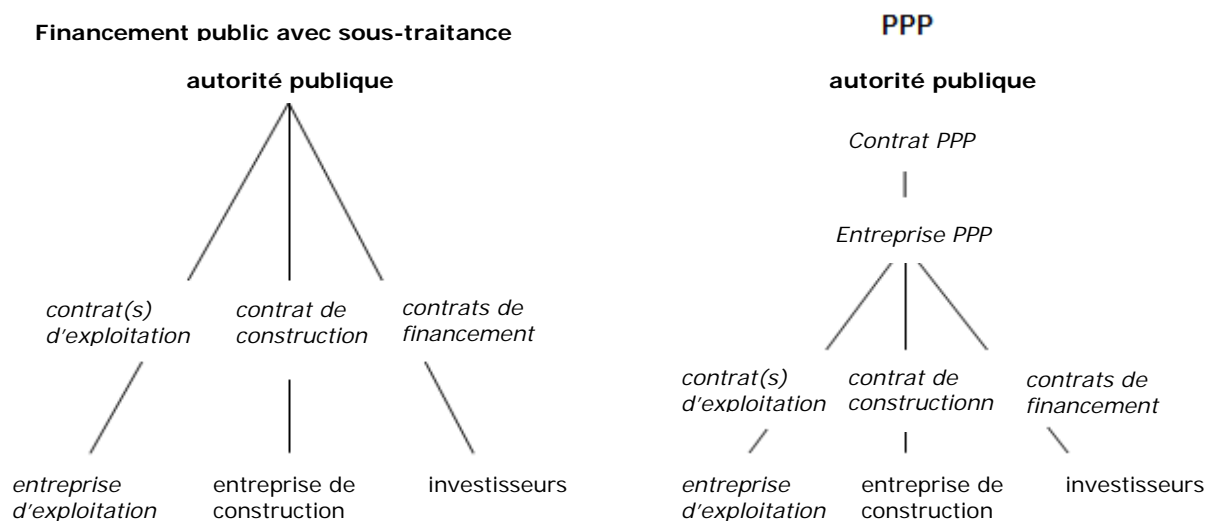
Financement public avec sous-traitance

autorité publique

contrat(s) d'exploitation

contrat de construction

contrats de financement

entreprise d'exploitation

entreprise de construction

investisseurs

PPP

autorité publique

Contrat PPP

Entreprise PPP

contrat(s) d'exploitation

contrat de constructionn

contrats de financement

entreprise d'exploitation

entreprise de construction

investisseurs